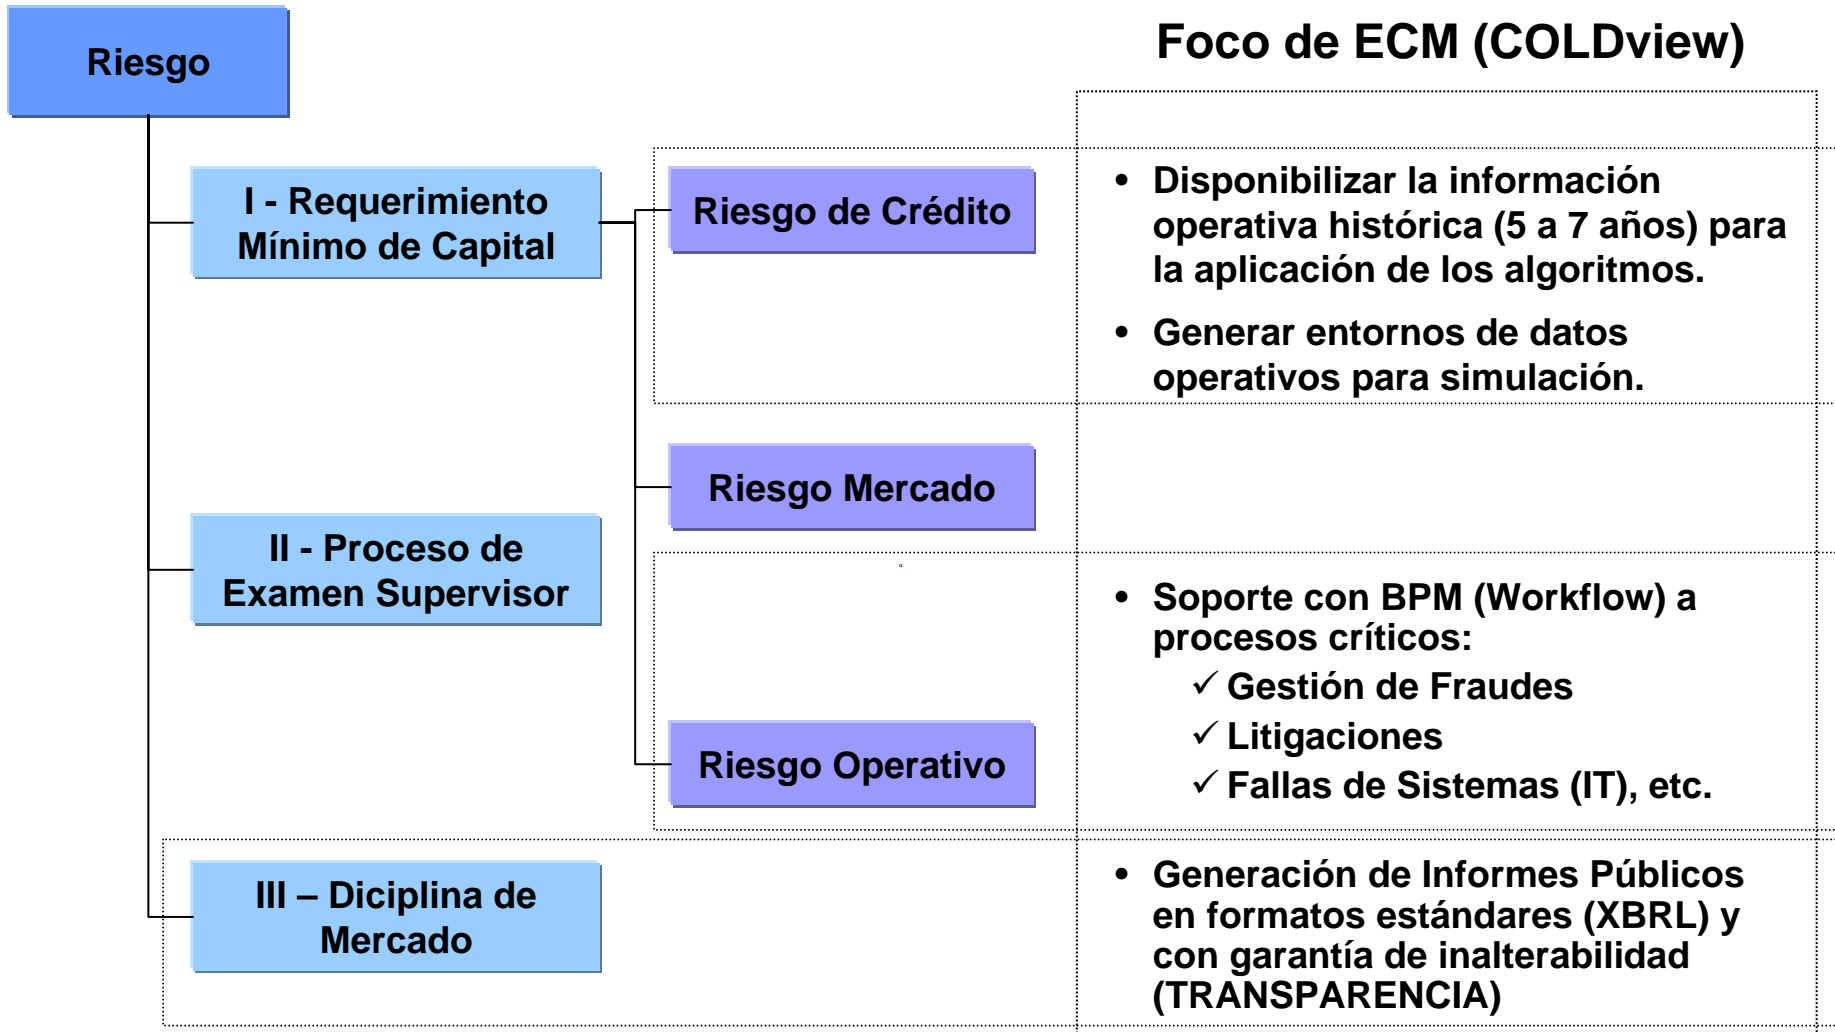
Riesgo

Foco de ECM (COLDview)

I - Requerimiento Mínimo de Capital

Riesgo de Crédito

• Disponibilizar la información operativa histórica (5 a 7 años) para la aplicación de los algoritmos.

• Generar entornos de datos operativos para simulación.

Riesgo Mercado

II - Proceso de Examen Supervisor

Riesgo Operativo

• Soporte con BPM (Workflow) a procesos críticos:
✓ Gestión de Fraudes
✓ Litigaciones
✓ Fallas de Sistemas (IT), etc.

III – Diciplina de Mercado

• Generación de Informes Públicos en formatos estándares (XBRL) y con garantía de inalterabilidad (TRANSPARENCIA)